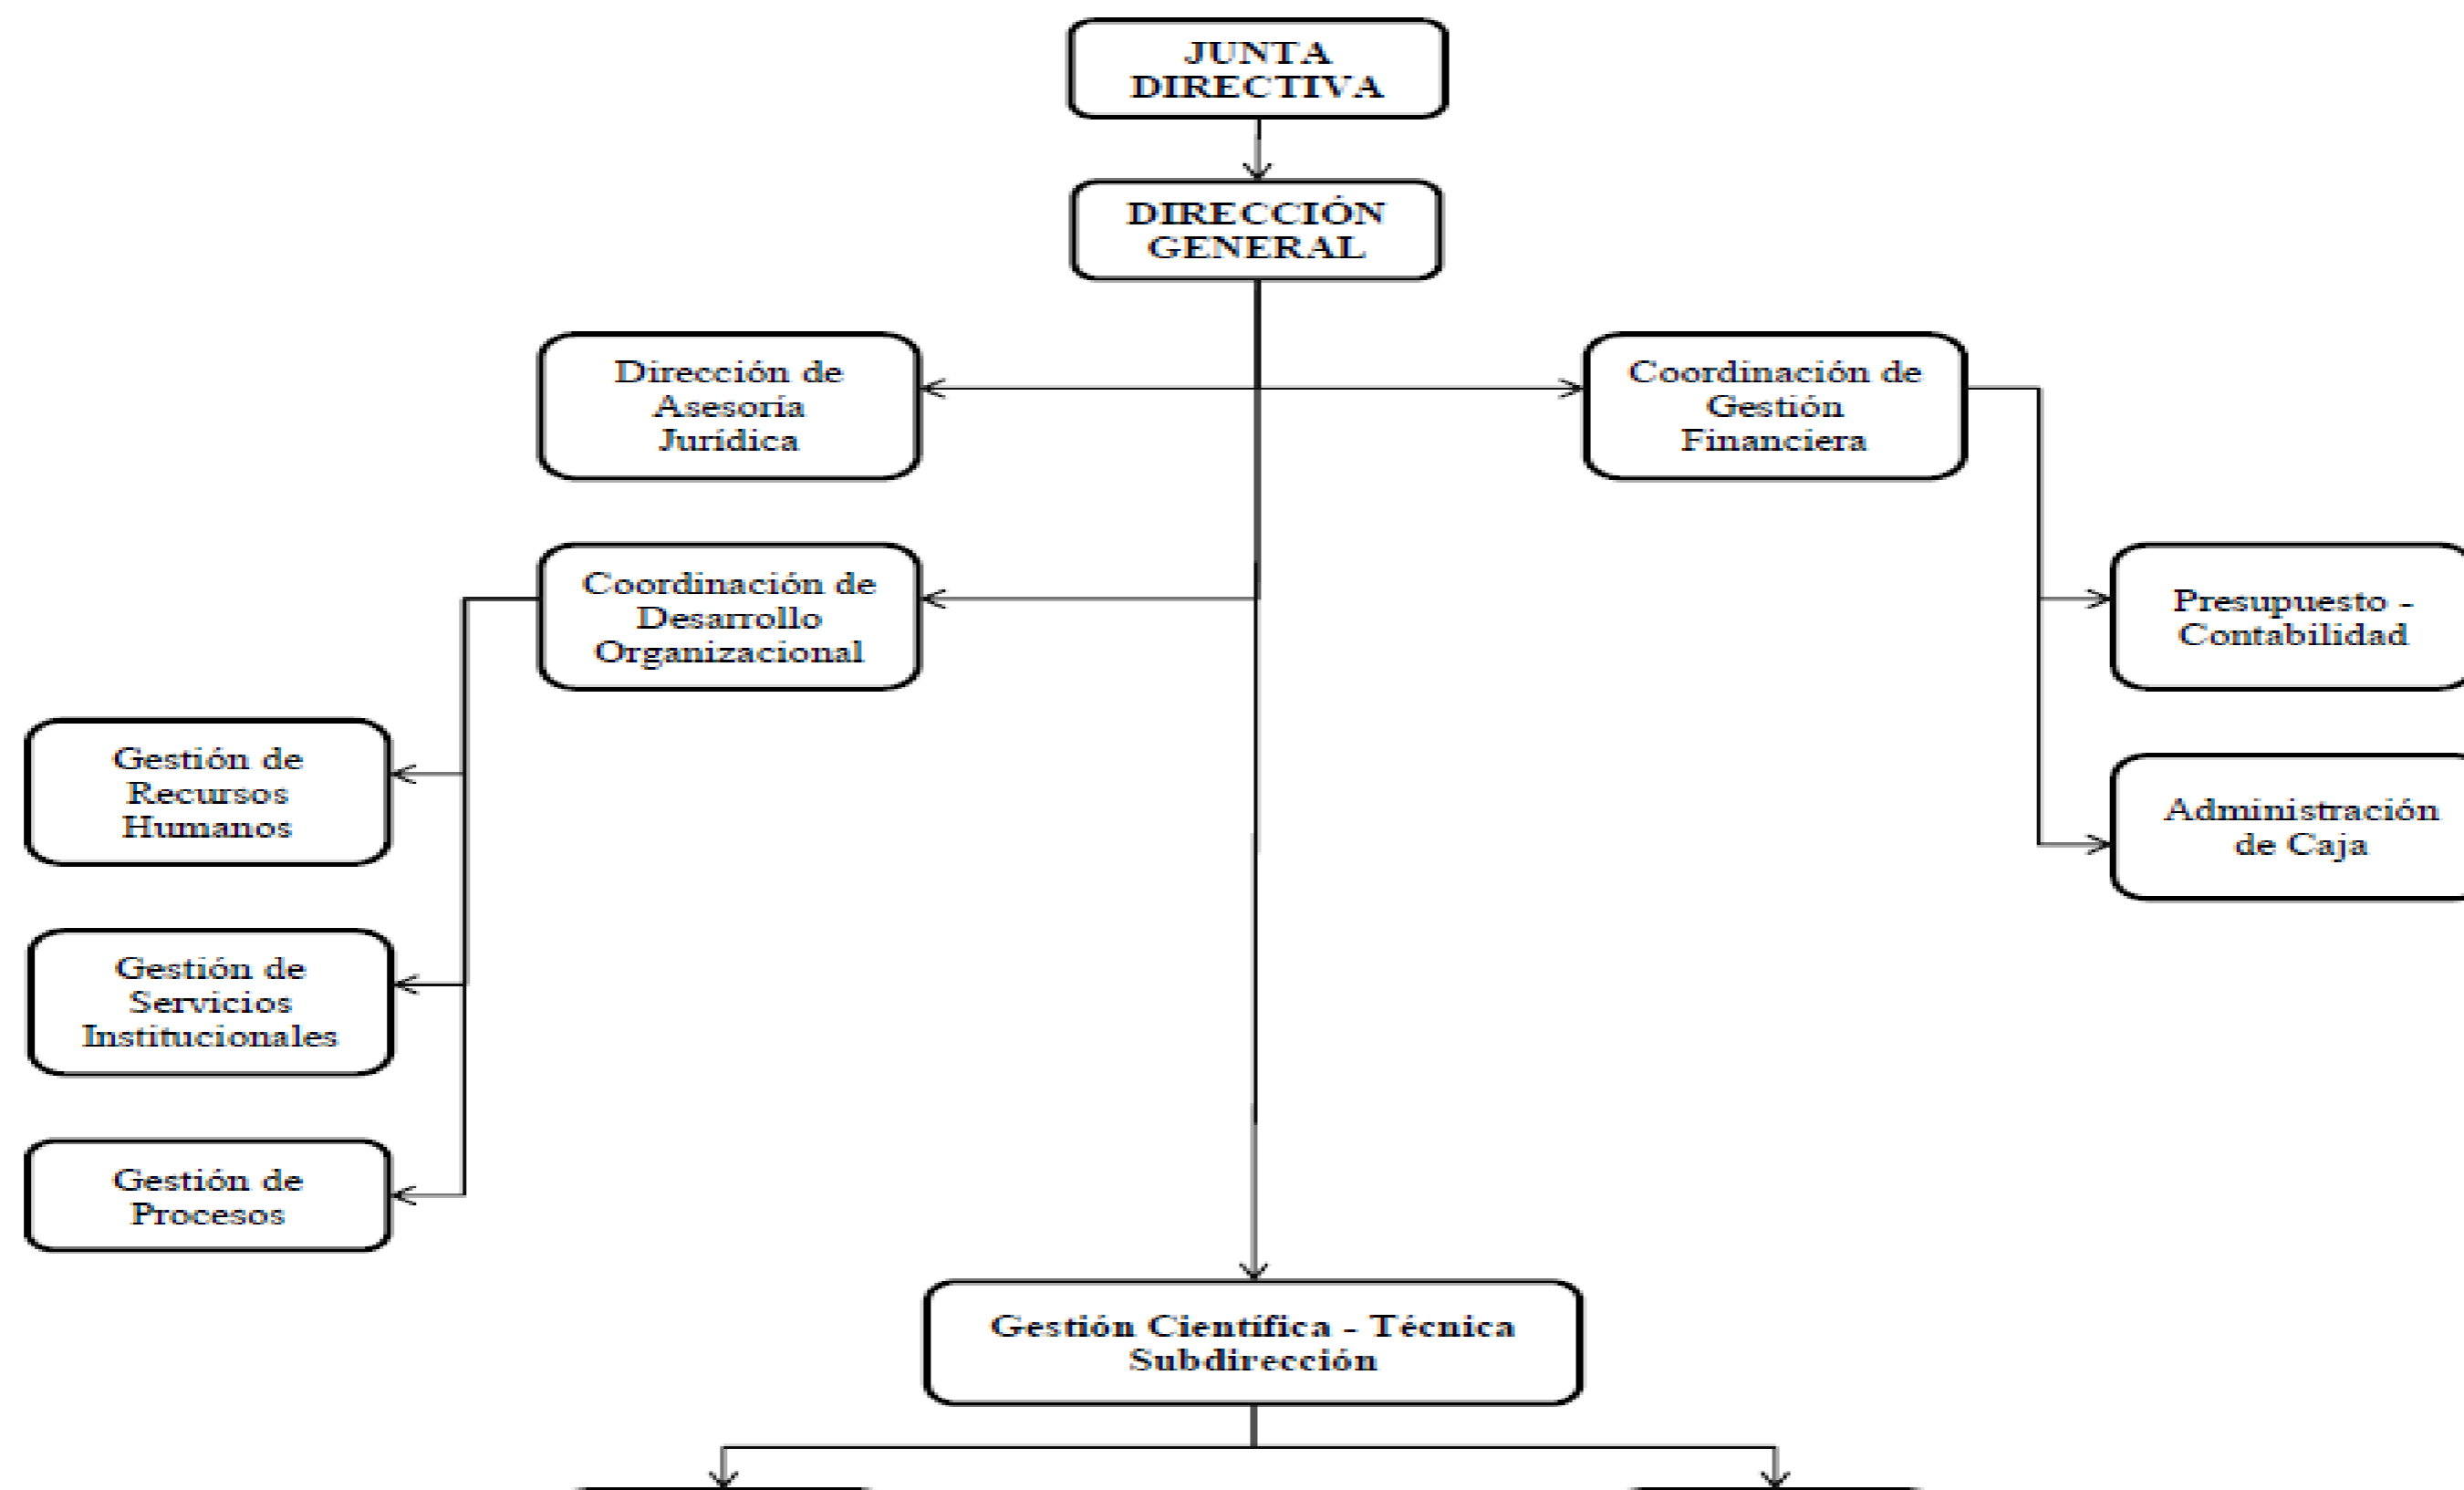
JUNTA DIRECTIVA

DIRECCIÓN GENERAL

Dirección de Asesoría Jurídica

Coordinación de Gestión Financiera

Coordinación de Desarrollo Organizacional

Presupuesto - Contabilidad

Administración de Caja

Gestión de Recursos Humanos

Gestión de Servicios Institucionales

Gestión de Procesos

Gestión Científica - Técnica Subdirección